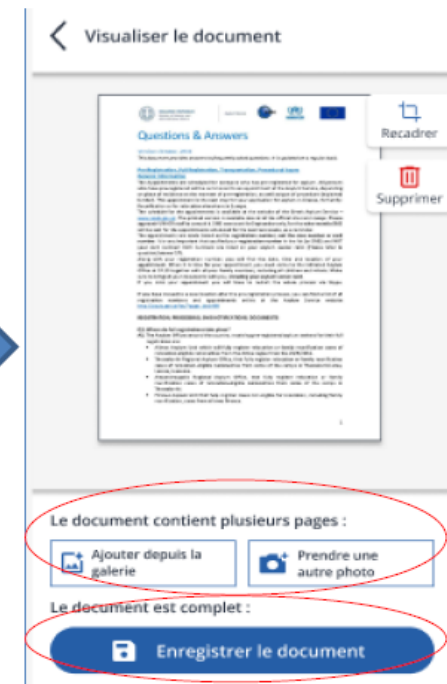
Visualiser le document

Questions & Answers

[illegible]

Recadrer

Supprimer

Le document contient plusieurs pages :

Ajouter depuis la galerie

Prendre une autre photo

Le document est complet :

Enregistrer le document